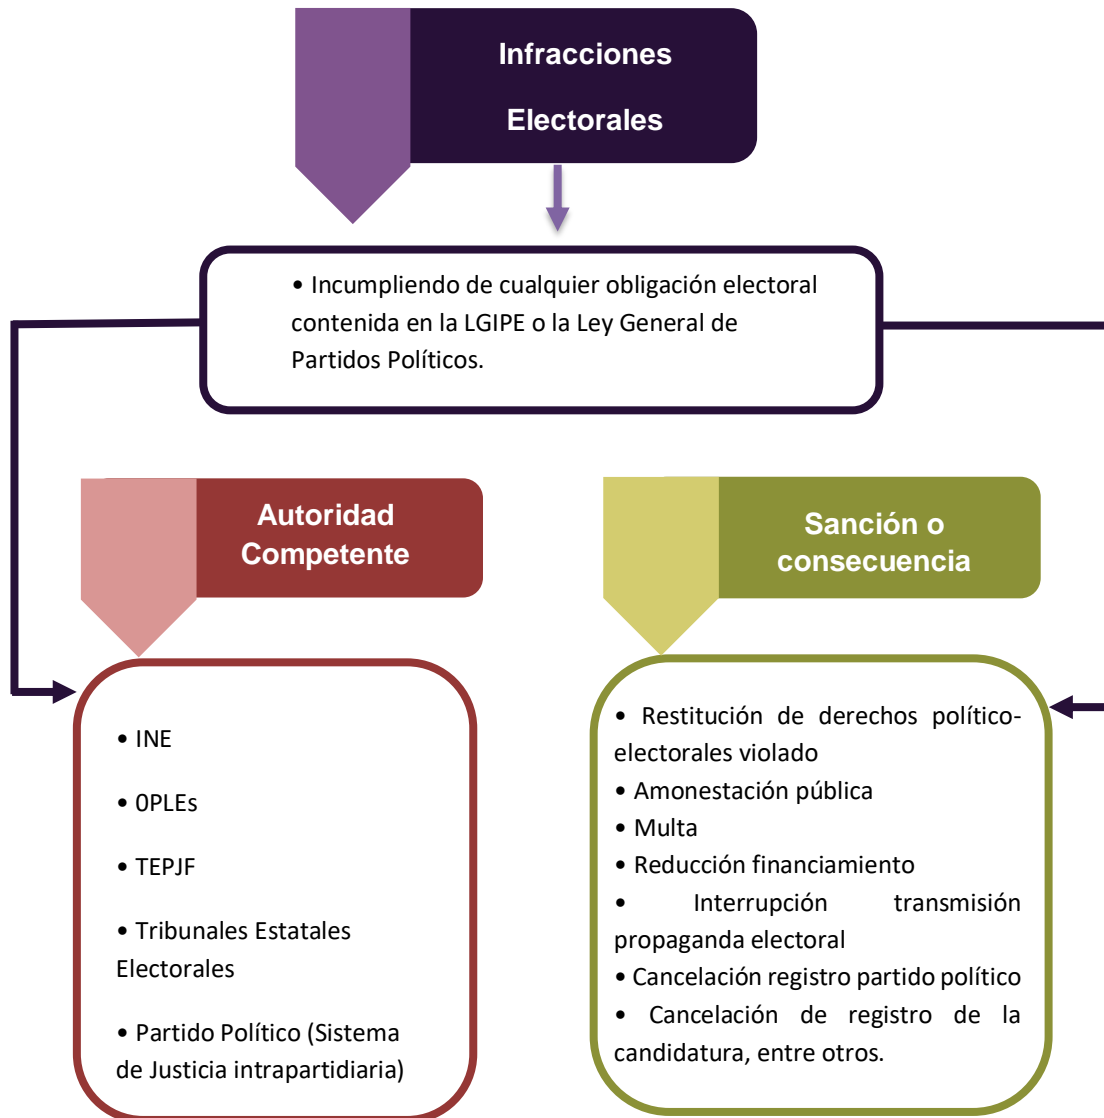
Infracciones Electorales

• Incumpliendo de cualquier obligación electoral contenida en la LGIPE o la Ley General de Partidos Políticos.

Autoridad Competente

• INE

• 0PLEs

• TEPJF

• Tribunales Estatales Electorales

• Partido Político (Sistema de Justicia intrapartidiaria)

Sanción o consecuencia

• Restitución de derechos político-electorales violado
• Amonestación pública
• Multa
• Reducción financiamiento
• Interrupción transmisión propaganda electoral
• Cancelación registro partido político
• Cancelación de registro de la candidatura, entre otros.